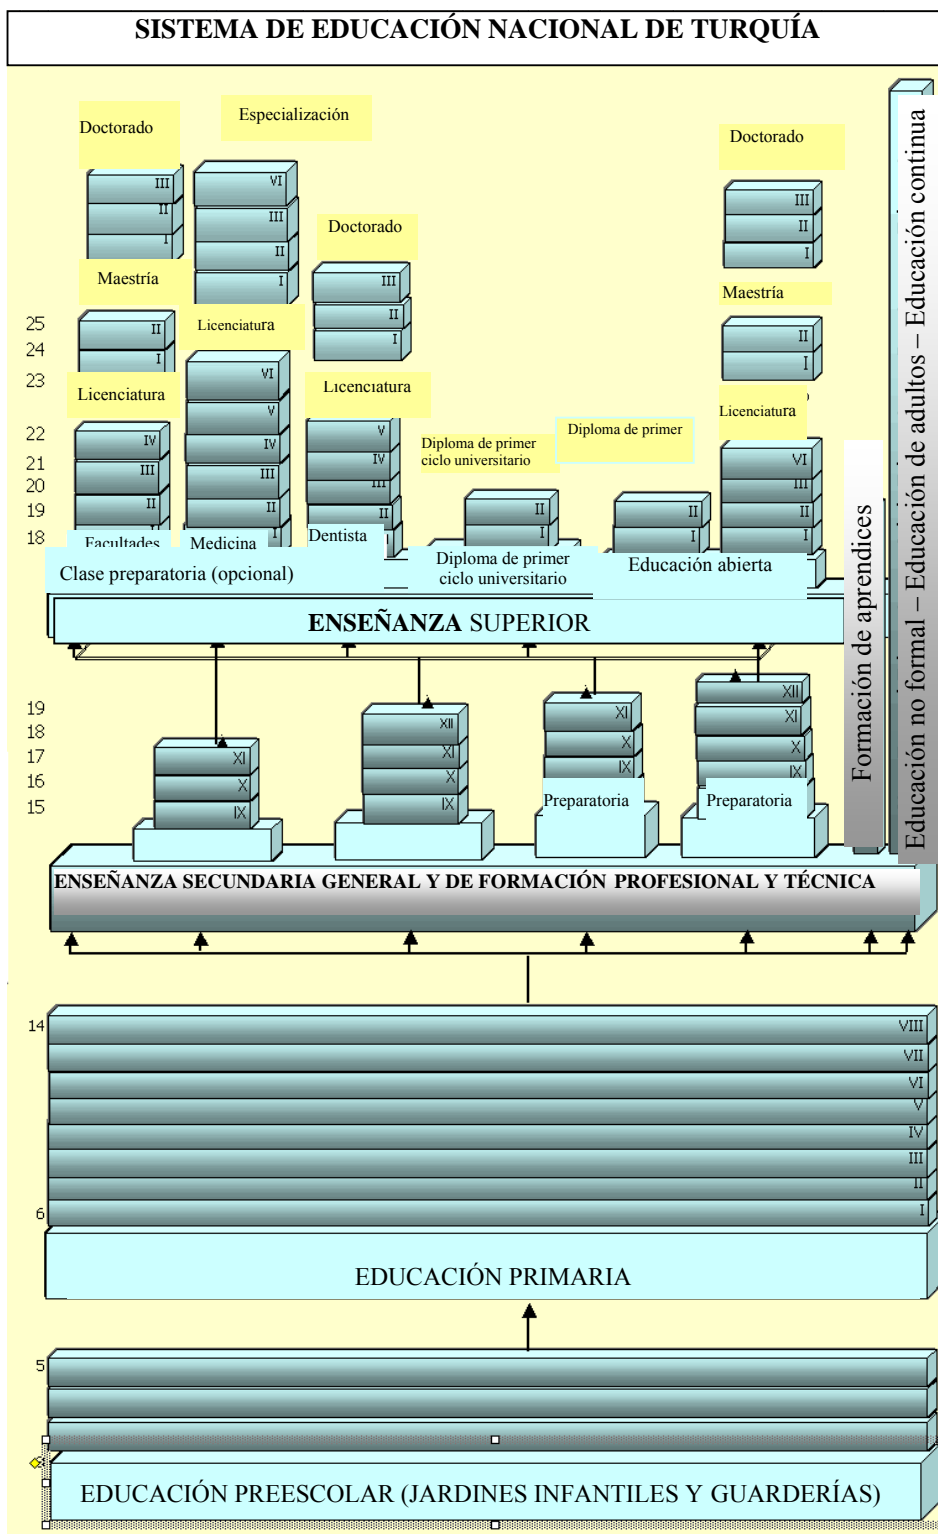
SISTEMA DE EDUCACIÓN NACIONAL DE TURQUÍA

Doctorado

III
II
I

Especialización

VI
III
II
I

Doctorado

III
II
I

Doctorado

III
II
I

Maestría

II
I

Maestría

II
I

25
24
23

Licenciatura

Licenciatura

VI
V
IV
III
II
I

Licenciatura

V
IV
III
II
I

Licenciatura

VI
III
II
I

Licenciatura

22
21
20
19
18

IV
III
II
I

Facultades

Medicina

Dentista

Diploma de primer ciclo universitario

II
I

Diploma de primer

II
I

Clase preparatoria (opcional)

Diploma de primer ciclo universitario

Educación abierta

ENSEÑANZA SUPERIOR

Formación de aprendices

Educación no formal – Educación de adultos – Educación continua

19
18
17
16
15

XI
X
IX

XII
XI
X
IX

XI
X
IX
Preparatoria

XII
XI
X
IX
Preparatoria

ENSEÑANZA SECUNDARIA GENERAL Y DE FORMACIÓN PROFESIONAL Y TÉCNICA

14

VIII
VII
VI
V
IV
III
II
I

6

EDUCACIÓN PRIMARIA

5

EDUCACIÓN PREESCOLAR (JARDINES INFANTILES Y GUARDERÍAS)